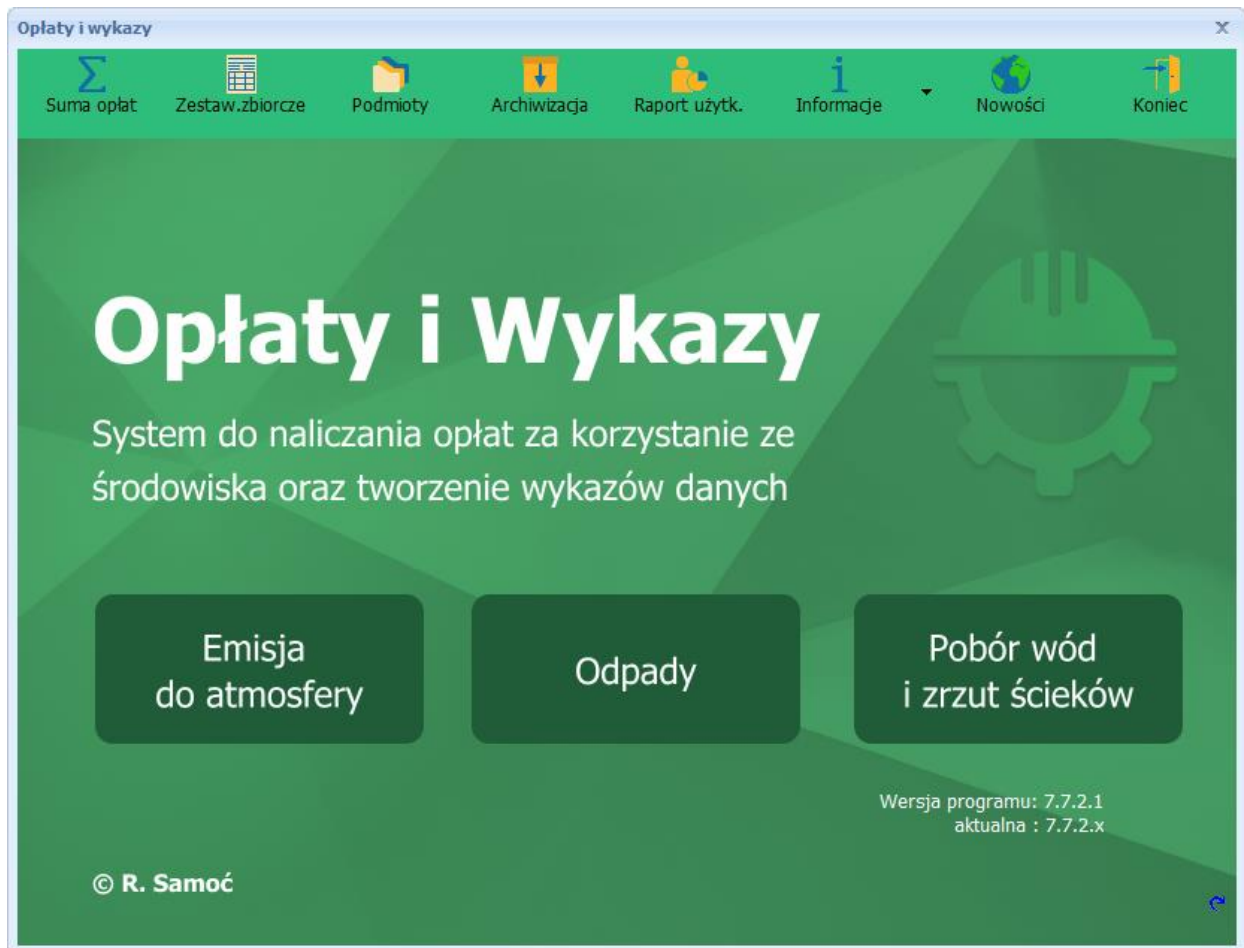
Opłaty i wykazy

Suma opłat
Zestaw.zbiorcze
Podmioty
Archiwizacja
Raport użytk.
Informacje
Nowości
Koniec

Opłaty i Wykazy

System do naliczania opłat za korzystanie ze środowiska oraz tworzenie wykazów danych

Emisja do atmosfery

Odpady

Pobór wód i zrzut ścieków

Wersja programu: 7.7.2.1
aktualna : 7.7.2.x

© R. Samoć